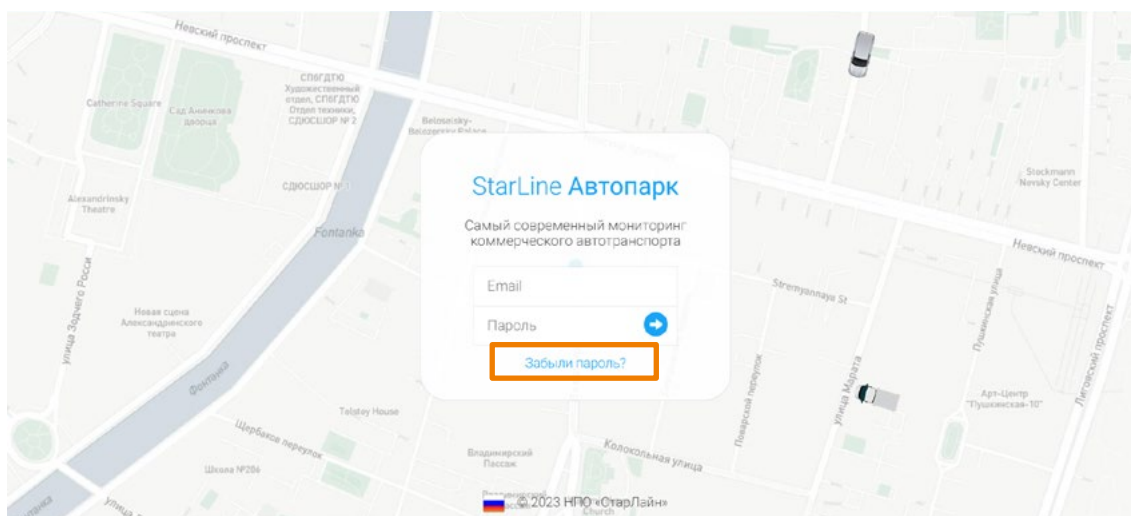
Невский проспект

СПбГДТЮ Художественный отдел, СПбГДТЮ Отдел техники, СДЮСШОР № 2

Catherine Square

Сад Аничкова дворца

Belosselsky-Belozersky Palace

СДЮСШОР № 1

Alexandrinsky Theatre

Fontanka

улица Зодчего Росси

Новая сцена Александринского театра

Фонтанка

Tolstoy House

Щербаков переулок

Школа №206

улица

Владимирский Пассаж

Колокольная улица

Church

Stremyannaya St

Поварской переулок

улица Марата

Пушкинская улица

Арт-Центр "Пушкинская-10"

Лиговский проспект

Невский проспект

Stockmann Nevsky Center

StarLine Автопарк

Самый современный мониторинг коммерческого автотранспорта

Email

Пароль

Забыли пароль?

© 2023 НПО «СтарЛайн»